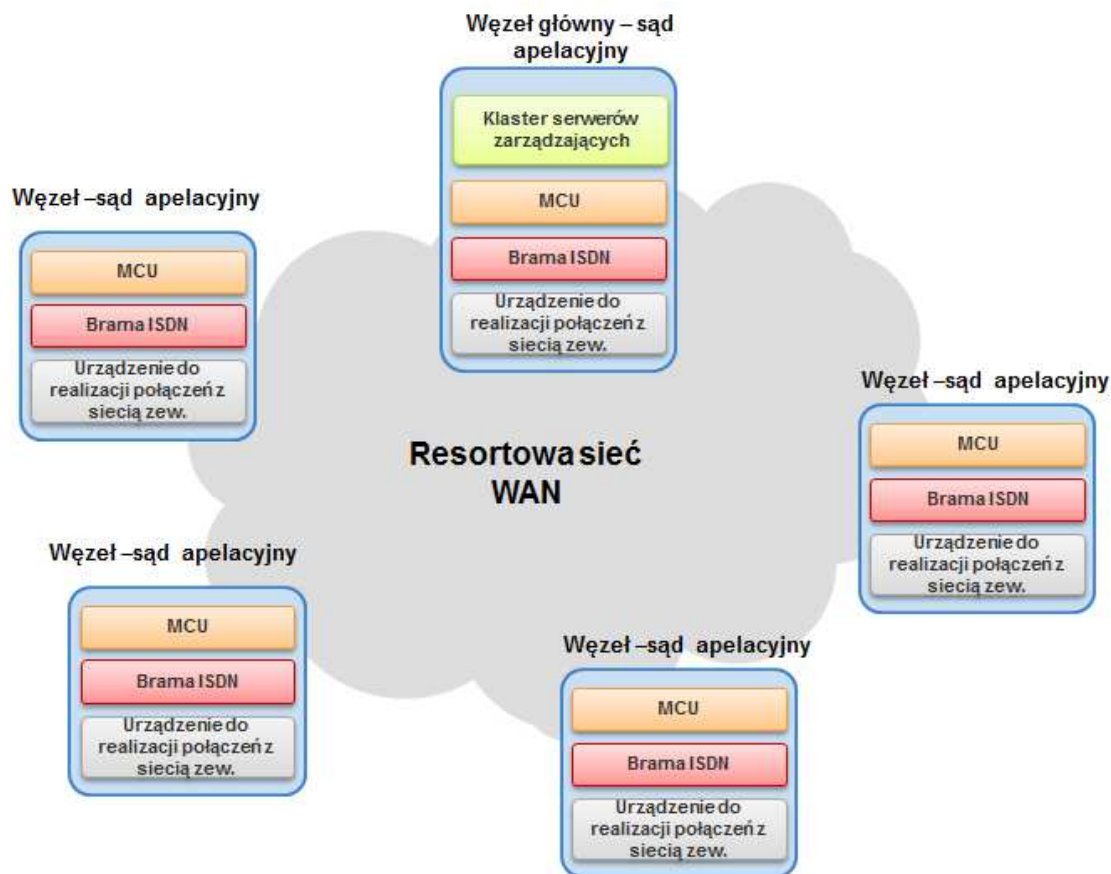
Węzeł główny – sąd apelacyjny

Klaster serwerów zarządzających

MCU

Brama ISDN

Urządzenie do realizacji połączeń z siecią zew.

Węzeł – sąd apelacyjny

MCU

Brama ISDN

Urządzenie do realizacji połączeń z siecią zew.

Węzeł – sąd apelacyjny

MCU

Brama ISDN

Urządzenie do realizacji połączeń z siecią zew.

Resortowa sieć WAN

Węzeł – sąd apelacyjny

MCU

Brama ISDN

Urządzenie do realizacji połączeń z siecią zew.

Węzeł – sąd apelacyjny

MCU

Brama ISDN

Urządzenie do realizacji połączeń z siecią zew.